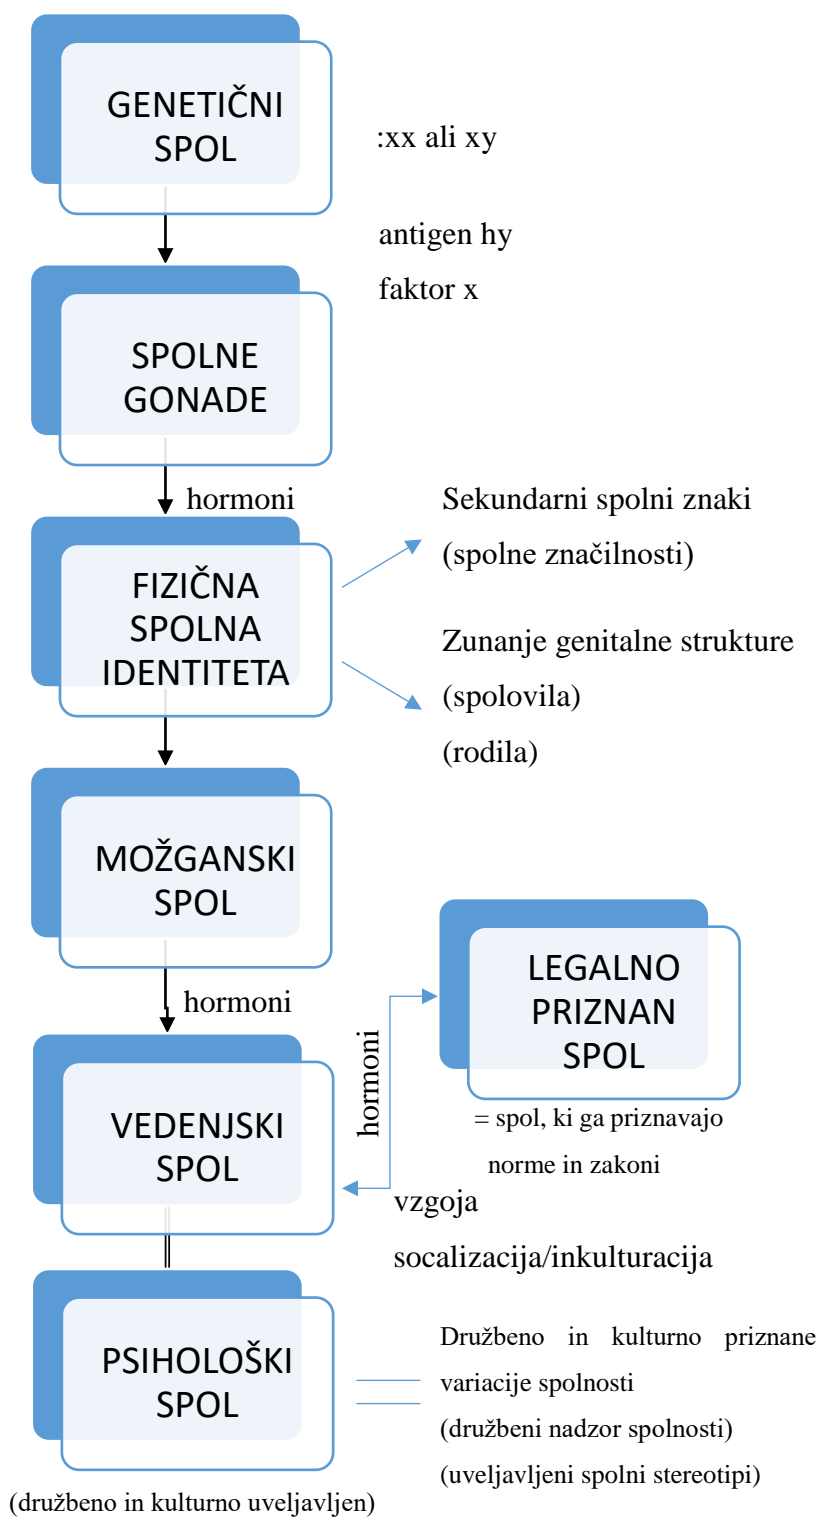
GENETIČNI SPOL

:xx ali xy

antigen hy

faktor x

SPOLNE GONADE

hormoni

FIZIČNA SPOLNA IDENTITETA

Sekundarni spolni znaki (spolne značilnosti)

Zunanje genitalne strukture (spolovila) (rodila)

MOŽGANSKI SPOL

hormoni

LEGALNO PRIZNAN SPOL

= spol, ki ga priznavajo norme in zakoni

hormoni

VEDENJSKI SPOL

vzgoja

socalizacija/inkulturacija

PSIHOLOŠKI SPOL

Družbeno in kulturno priznane variacije spolnosti (družbeni nadzor spolnosti) (uveljavljeni spolni stereotipi)

(družbeno in kulturno uveljavljen)